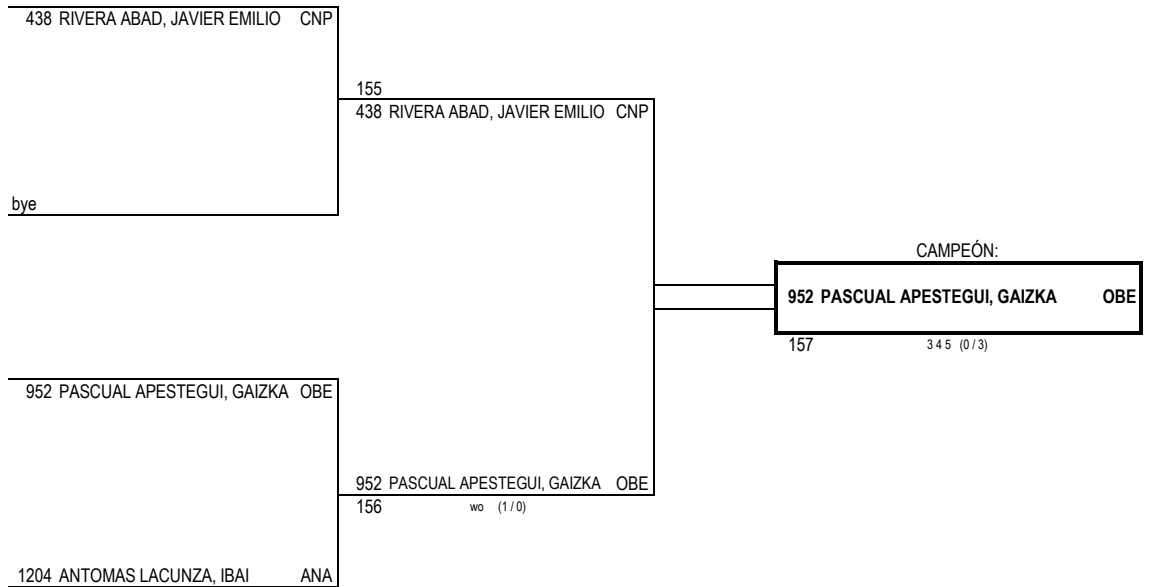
438 RIVERA ABAD, JAVIER EMILIO CNP

bye

155
438 RIVERA ABAD, JAVIER EMILIO CNP

CAMPEÓN:

952 PASCUAL APESTEGUI, GAIZKA OBE

157 3 4 5 (0 / 3)

952 PASCUAL APESTEGUI, GAIZKA OBE

952 PASCUAL APESTEGUI, GAIZKA OBE
156 wo (1 / 0)

1204 ANTOMAS LACUNZA, IBAI ANA